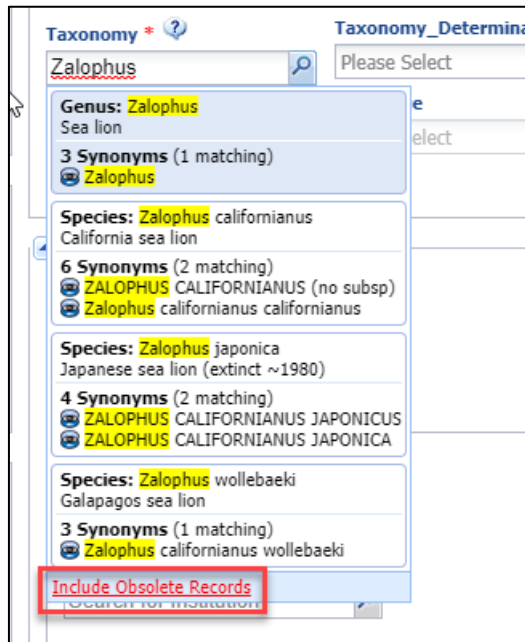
Taxonomy * ?

Taxonomy_Determina

Zalophus

Please Select

Genus: Zalophus
Sea lion

3 Synonyms (1 matching)
Zalophus

e

elect

Species: Zalophus californianus
California sea lion

6 Synonyms (2 matching)
ZALOPHUS CALIFORNIANUS (no subsp)
Zalophus californianus californianus

Species: Zalophus japonica
Japanese sea lion (extinct ~1980)

4 Synonyms (2 matching)
ZALOPHUS CALIFORNIANUS JAPONICUS
ZALOPHUS CALIFORNIANUS JAPONICA

Species: Zalophus wollebaeki
Galapagos sea lion

3 Synonyms (1 matching)
Zalophus californianus wollebaeki

Include Obsolete Records

Search for Institution